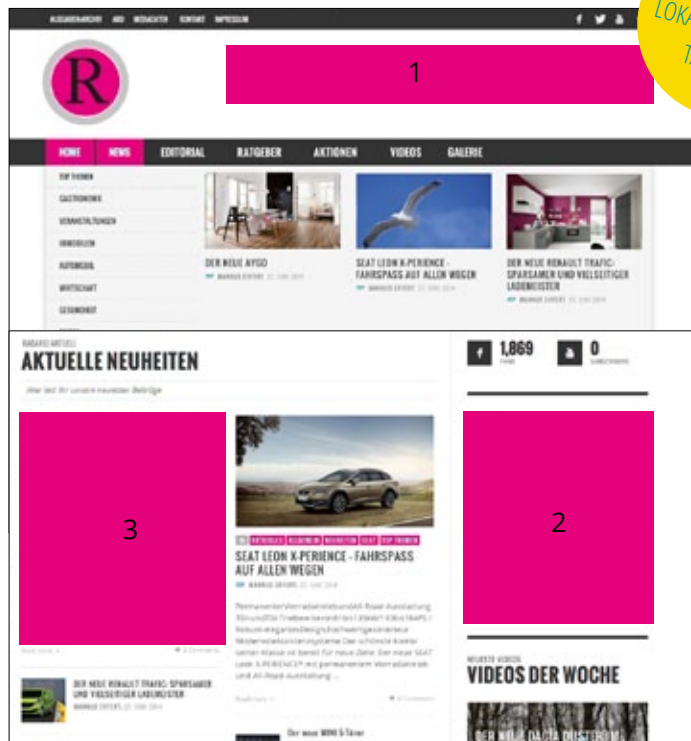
AUSGABENARCHIV ABO MEDIADATEN KONTAKT IMPRESSUM

LOKA
T

R

1

HOME NEWS EDITORIAL RATGEBER AKTIONEN VIDEOS GALERIE

TOP THEMEN
GASTRONOMIE
VERANSTALTUNGEN
IMMOBILIEN
AUTOMOBIL
WIRTSCHAFT
GESUNDHEIT

DER NEUE AYGO
MARKUS EXPERT 22. JUNI 2014

SEAT LEON X-PERIENCE - FAHRSPASS AUF ALLEN WEGEN
MARKUS EXPERT 22. JUNI 2014

DER NEUE RENAULT TRAFIC: SPARSAMER UND VIELSEITIGER LADEMEISTER
MARKUS EXPERT 22. JUNI 2014

RADARO AKTUELL
AKTUELLE NEUHEITEN
Hier lest ihr unsere neuesten Beiträge

1,869
FANS

0
SUBSCRIBERS

3

2

AKTUELLES ALLGEMEIN NEUHEITEN SEAT TOP THEMEN
SEAT LEON X-PERIENCE - FAHRSPASS AUF ALLEN WEGEN
MARKUS EXPERT 22. JUNI 2014

Permanenter Vierradantrieb und All-Road-Ausstattung 4Drive-Allradantrieb mit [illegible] Der schönste Kombi seiner Klasse ist bereit für neue Ziele: Der neue SEAT Leon X-PERIENCE mit permanentem Vierradantrieb und All-Road-Ausstattung ...

Read more
0 Comments

DER NEUE RENAULT TRAFIC: SPARSAMER UND VIELSEITIGER LADEMEISTER
MARKUS EXPERT 22. JUNI 2014

Der neue MINI 5-Türer

NEUESTE VIDEOS
VIDEOS DER WOCHE

DER NEUE DACIA DUSTER